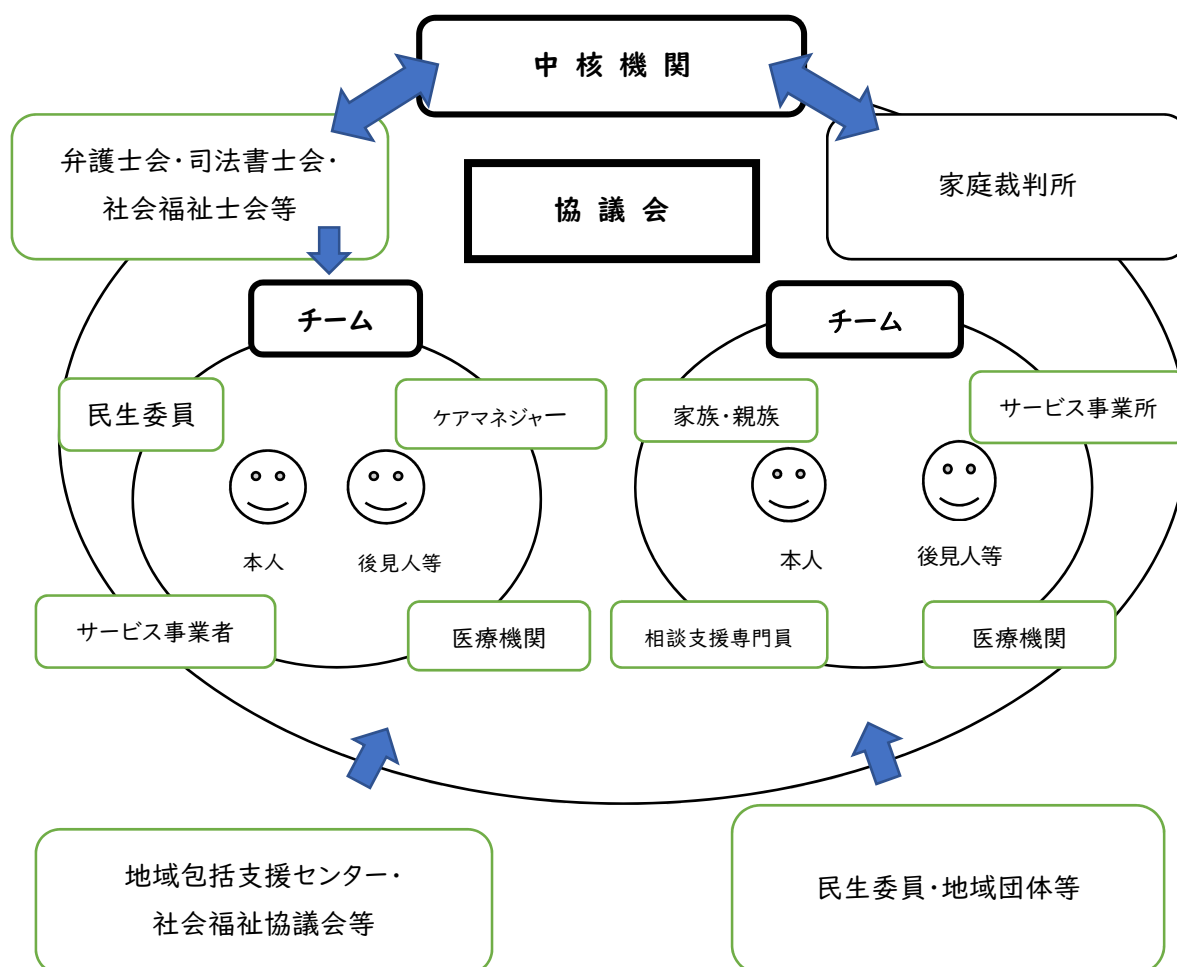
中 核 機 関

弁護士会・司法書士会・社会福祉士会等

協 議 会

家庭裁判所

チーム

チーム

民生委員

ケアマネジャー

家族・親族

サービス事業所

本人

後見人等

本人

後見人等

サービス事業者

医療機関

相談支援専門員

医療機関

地域包括支援センター・社会福祉協議会等

民生委員・地域団体等